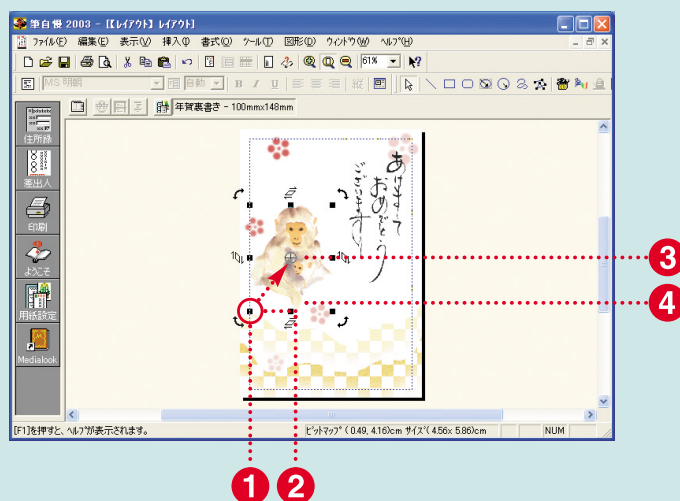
筆自慢 2003 - [【レイアウト】レイアウト]

ファイル(F) 編集(E) 表示(V) 挿入(I) 書式(O) ツール(T) 図形(D) ウィンドウ(W) ヘルプ(H)

61%

MS 明朝

自動

B I U

年賀裏書き - 100mmx148mm

住所録

差出人

印刷

ようこそ

用紙設定

Medialook

あけましておめでとうございます

[F1]を押すと、ヘルプが表示されます。

ビットマップ (0.49, 4.16)cm サイズ (4.56x 5.86)cm

NUM

3

4

1

2